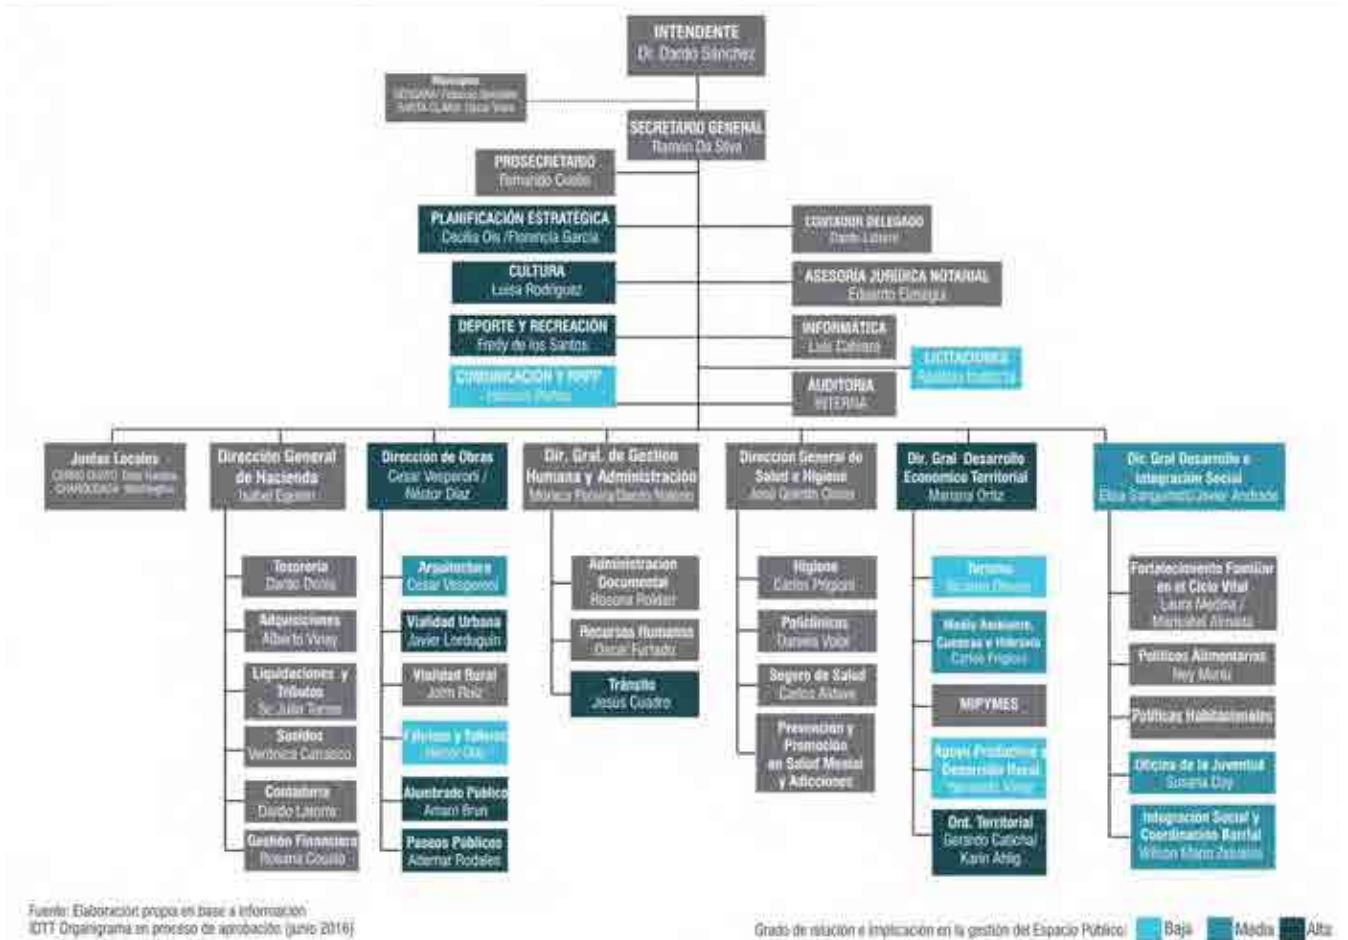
INTENDENTE
Dr. Dardo Sánchez

Municipios
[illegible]
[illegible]

SECRETARIO GENERAL
Ramón Da Silva

PROSECRETARIO
Fernando Cuello

PLANIFICACIÓN ESTRATÉGICA
Cecilia Oís /Florencia García

CULTURA
Luisa Rodríguez

DEPORTE Y RECREACIÓN
Fredy de los Santos

COMUNICACIÓN Y RRPP
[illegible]

CONTADOR DELEGADO
Dardo Latorre

ASESORÍA JURÍDICA NOTARIAL
Eduardo Elmagui

INFORMÁTICA
Luis Cabrera

LICITACIONES
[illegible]

AUDITORÍA
INTERNA

Juntas Locales
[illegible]
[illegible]

Dirección General de Hacienda
Isabel Ejzaguirre

Tesorería
Danilo Dicola

Adquisiciones
Alberto Viney

Liquidaciones y Tributos
Sr. Julio Torres

Sueldos
Verónica Carrasco

Contaduría
Dardo Latorre

Gestión Financiera
Rosana Couste

Dirección de Obras
César Vesperoni / Néstor Díaz

Arquitectura
César Vesperoni

Vialidad Urbana
Javier Lorduguin

Vialidad Rural
John Ruiz

Talleres y Talleres
Néstor Díaz

Alumbrado Público
Amaro Brun

Paseos Públicos
Aldemar Rodales

Dir. Gral. de Gestión Humana y Administración
Mónica Pereyra/Dardo Nuñez

Administración Documental
Rosana Roldán

Recursos Humanos
Oscar Furtado

Tránsito
Jesús Cuadro

Dirección General de Salud e Higiene
José Quintín Olano

Higiene
Carlos Prigioni

Policlínicas
Daniela Vidal

Seguro de Salud
Carlos Alzuela

Prevención y Promoción en Salud Mental y Adicciones

Dir. Gral. Desarrollo Económico Territorial
Mariana Ortiz

Turismo
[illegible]

Medio Ambiente, Cuencas e Hídricos
Carlos Prigioni

MIPYMES

Apoyo Productivo y Desarrollo Rural
Fernando Viera

Ord. Territorial
Gerardo Calvo/
Karin Ahlig

Dir. Gral Desarrollo e Integración Social
Elisa Sanguinetti/Javier Andrade

Fortalecimiento Familiar en el Ciclo Vital
Laura Medina /
Maribel Almada

Políticas Alimentarias
Ney Muniz

Políticas Habitacionales

Oficina de la Juventud
Susana Díaz

Integración Social y Coordinación Barrial
Wilson Mario Zavala

Fuente: Elaboración propia en base a información IDTT Organigrama en proceso de aprobación (junio 2016)

Grado de relación e implicación en la gestión del Espacio Público: Baja Media Alta